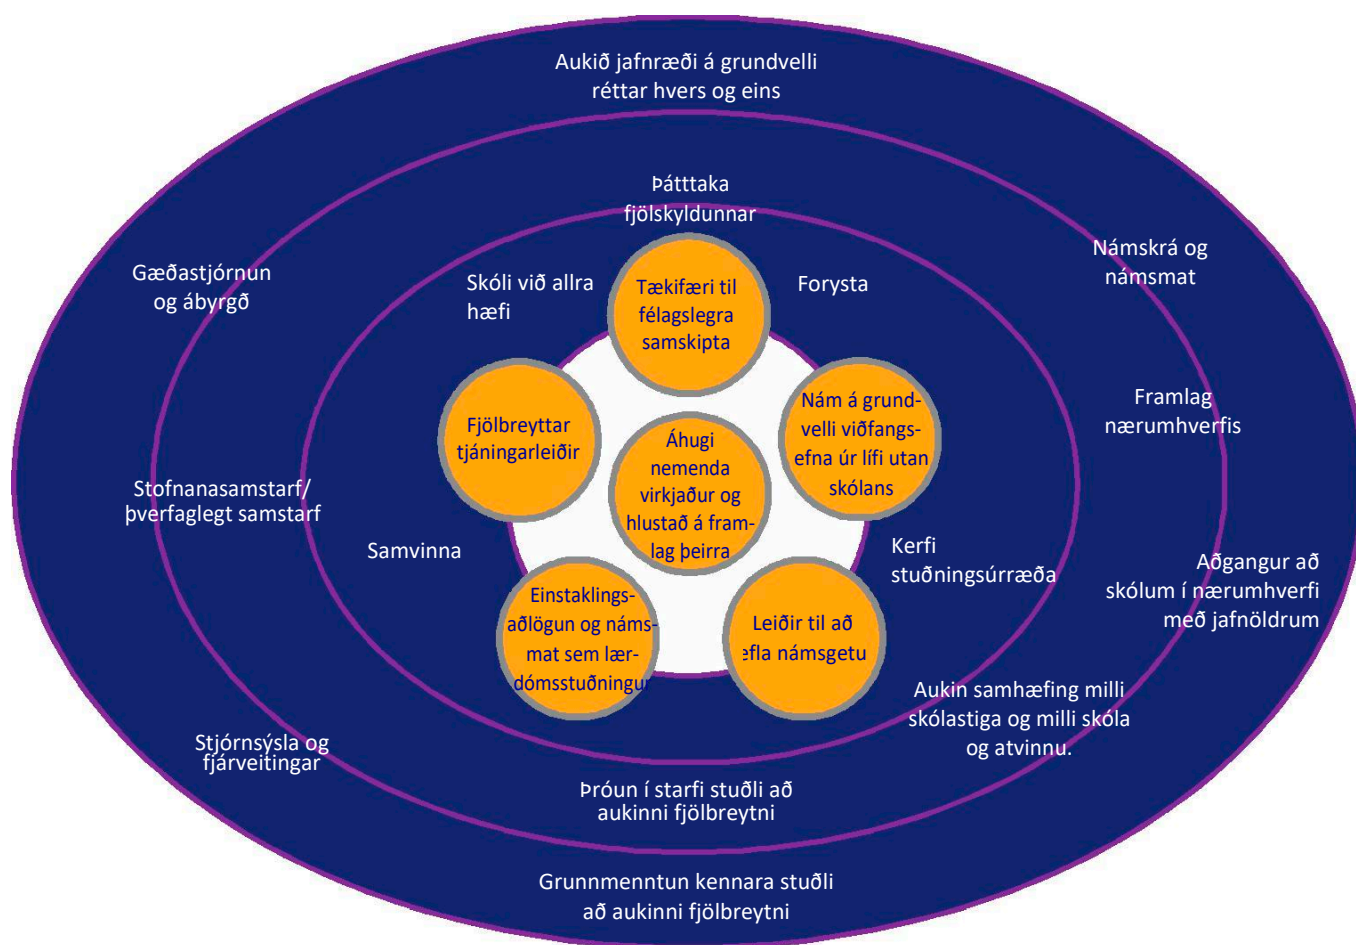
Aukið jafnræði á grundvelli réttar hvers og eins

Þátttaka fjölskyldunnar

Gæðastjórnun og ábyrgð

Skóli við allra hæfi

Tækifæri til félagslegra samskipta

Forysta

Námskrá og námsmat

Fjölbreyttar tjáningarleiðir

Áhugi nemenda virkjaður og hlustað á framlag þeirra

Nám á grundvelli viðfangsefna úr lífi utan skólans

Framlag nærumhverfis

Stofnanasamstarf/ þverfaglegt samstarf

Samvinna

Kerfi stuðningsúrræða

Aðgangur að skólum í nærumhverfi með jafnöldrum

Einstaklingsaðlögun og námsmat sem lærdómsstuðningur

Leiðir til að efla námsgetu

Aukin samhæfing milli skólastiga og milli skóla og atvinnu.

Stjórnsýsla og fjárveitingar

Þróun í starfi stuðli að aukinni fjölbreytni

Grunnmenntun kennara stuðli að aukinni fjölbreytni